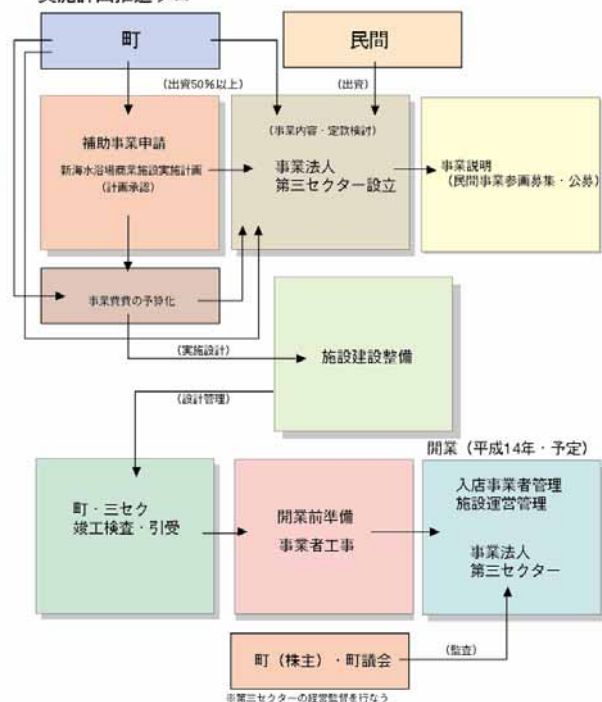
実施計画推進フロー

町

民間

(出資50%以上)

(出資)

補助事業申請

新海水浴場商業施設実施計画
(計画承認)

(事業内容・定款検討)

事業法人
第三セクター設立

事業説明
(民間事業参画募集・公募)

事業費資の予算化

(実施設計)

施設建設整備

(設計管理)

開業(平成14年・予定)

町・三セク
竣工検査・引受

開業前準備

事業者工事

入店事業者管理
施設運営管理

事業法人
第三セクター

町(株主)・町議会

(監査)

※第三セクターの経営監督を行なう